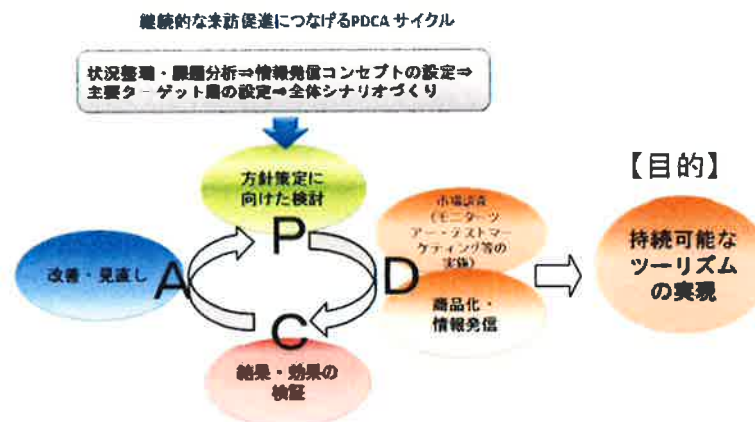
継続的な来訪促進につなげるPDCAサイクル

状況整理・課題分析⇒情報発信コンセプトの設定⇒主要ターゲット層の設定⇒全体シナリオづくり

方針策定に向けた検討

P

改善・見直し

A

D

C

小規模調査（モニターツアー・テストマーケティング等の実施）

商品化・情報発信

結果・効果の検証

【目的】

持続可能なツーリズムの実現